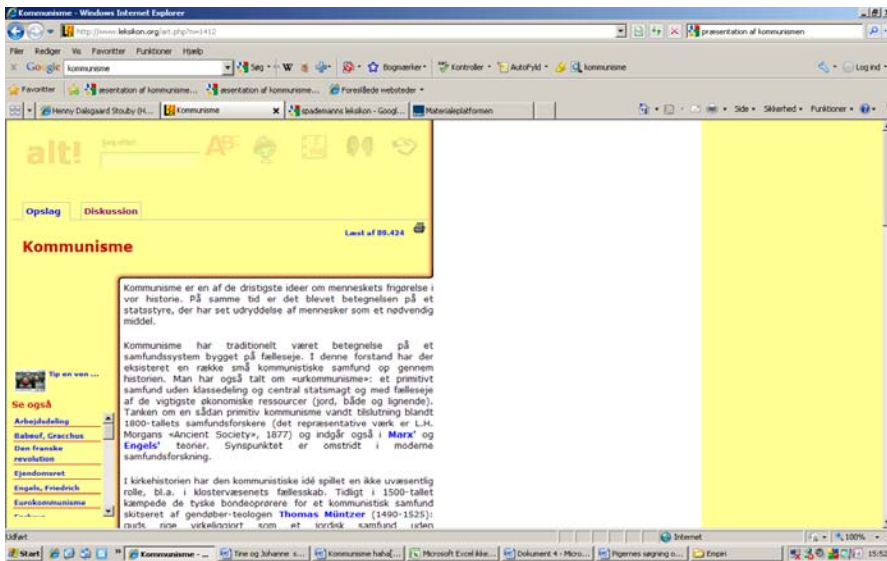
Kommunisme - Windows Internet Explorer

http://www.leksikon.org/art.php?n=1412

præsentation af kommunismen

Filer Rediger Vis Favoritter Funktioner Hjælp

Google kommunisme

Søg · W · Bogmærker · Kontroller · AutoFyld · kommunisme

Log ind

Favoritter

æsentation af kommunisme... æsentation af kommunisme... Foreslåede websteder

Henny Dalsgaard Stouby (H... Kommunisme spademanns leksikon - Googl... Materialeplatformen

Side · Sikkerhed · Funktioner ·

alt!

Søg efter

Opslag Diskussion

Kommunisme

Læst af 89.424

Kommunisme er en af de dristigste ideer om menneskets frigørelse i vor historie. På samme tid er det blevet betegnelsen på et statsstyre, der har set udryddelse af mennesker som et nødvendig middel.

Kommunisme har traditionelt været betegnelse på et samfundssystem bygget på fælleseje. I denne forstand har der eksisteret en række små kommunistiske samfund op gennem historien. Man har også talt om «urkommunisme»: et primitivt samfund uden klassedeling og central statsmagt og med fælleseje af de vigtigste økonomiske ressourcer (jord, både og lignende). Tanken om en sådan primitiv kommunisme vandt tilslutning blandt 1800-tallets samfundsforskere (det repræsentative værk er L.H. Morgans «Ancient Society», 1877) og indgår også i Marx' og Engels' teorier. Synspunktet er omstridt i moderne samfundsforskning.

I kirkehistorien har den kommunistiske idé spillet en ikke uvæsentlig rolle, bl.a. i klostervæsenets fællesskab. Tidligt i 1500-tallet kæmpede de tyske bondeoprørere for et kommunistisk samfund skitseret af gendøber-teologen Thomas Müntzer (1490-1525): guds rige virkeliggjort som et jordisk samfund uden

Tip en ven ...

Se også

Arbejdsdeling

Babeuf, Gracchus

Den franske revolution

Ejendomsret

Engels, Friedrich

Eurokommunisme

Udført

Internet

100%

Start Kommunisme - ... Tine og Johanne s... Kommunisme haha[... Microsoft Excel ikke... Dokument 4 - Micro... Pigernes søgning o... Empiri

15:52